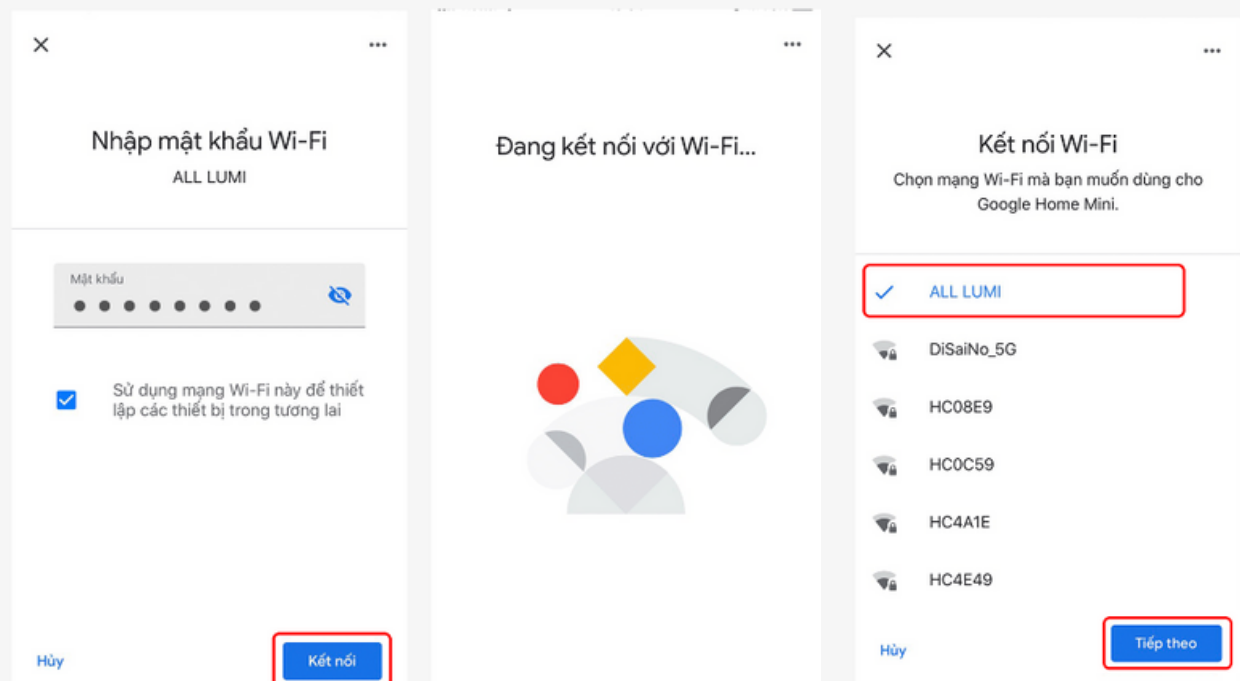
✕ ···

Nhập mật khẩu Wi-Fi

ALL LUMI

Mật khẩu

••••••••

Sử dụng mạng Wi-Fi này để thiết lập các thiết bị trong tương lai

Hủy

Kết nối

···

Đang kết nối với Wi-Fi...

✕ ···

Kết nối Wi-Fi

Chọn mạng Wi-Fi mà bạn muốn dùng cho Google Home Mini.

ALL LUMI

DiSaiNo_5G

HC08E9

HC0C59

HC4A1E

HC4E49

Hủy

Tiếp theo